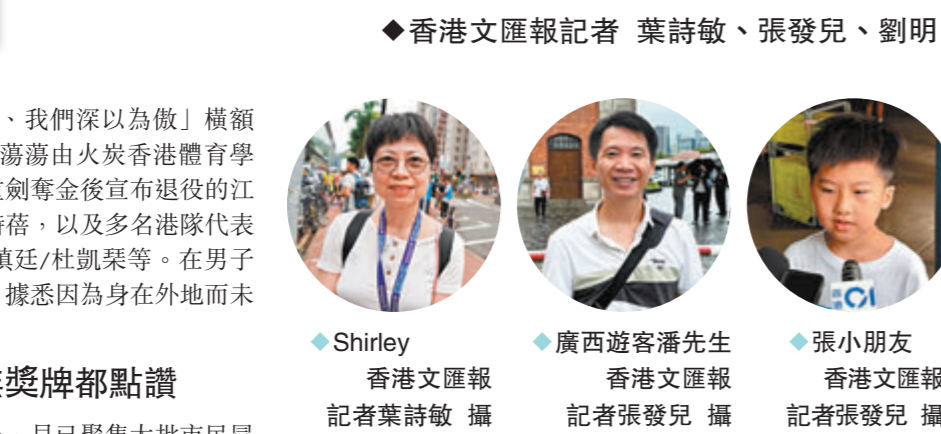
◆香港文匯報記者 葉詩敏、張發兒、劉明

、我們深以為傲」橫額蕩蕩由火炭香港體育學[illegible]劍奪金後宣布退役的江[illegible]蓓，以及多名港隊代表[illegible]滇廷/杜凱琹等。在男子據悉因為身在外地而未

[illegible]獎牌都點讚

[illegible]

◆Shirley
香港文匯報
記者葉詩敏 攝

◆廣西遊客潘先生
香港文匯報
記者張發兒 攝

◆張小朋友
香港文匯報
記者張發兒 攝